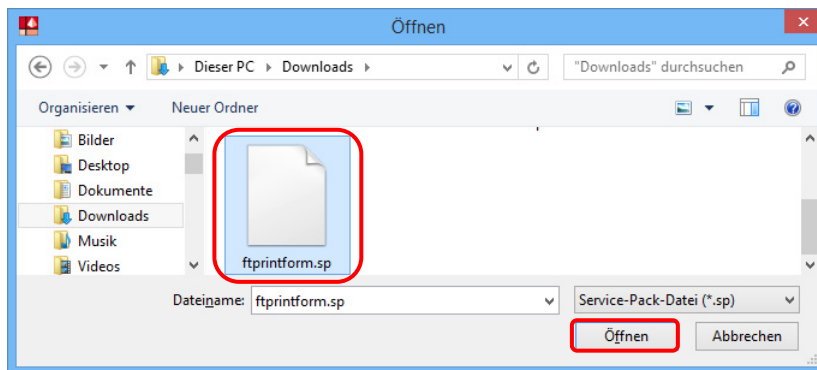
Öffnen

Dieser PC ▸ Downloads ▸

"Downloads" durchsuchen

Organisieren ▾ Neuer Ordner

Bilder
Desktop
Dokumente
Downloads
Musik
Videos

ftprintform.sp

Dateiname: ftprintform.sp

Service-Pack-Datei (*.sp)

Öffnen Abbrechen